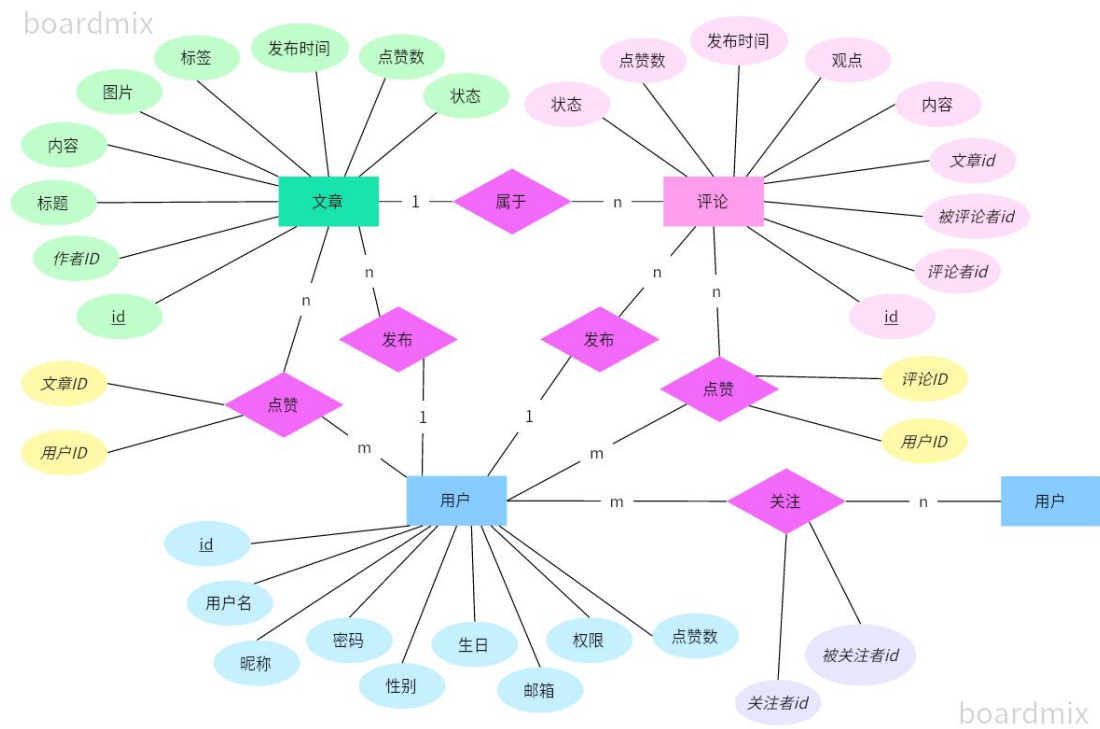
boardmix

标签
发布时间
点赞数
图片
状态
内容
标题
作者ID
id
文章
1
属于
n
评论
点赞数
发布时间
观点
状态
内容
文章id
被评论者id
评论者id
id
n
n
n
n
发布
发布
文章ID
点赞
用户ID
1
1
m
m
点赞
评论ID
用户ID
用户
m
关注
n
用户
id
用户名
昵称
密码
性别
生日
邮箱
权限
点赞数
被关注者id
关注者id

boardmix